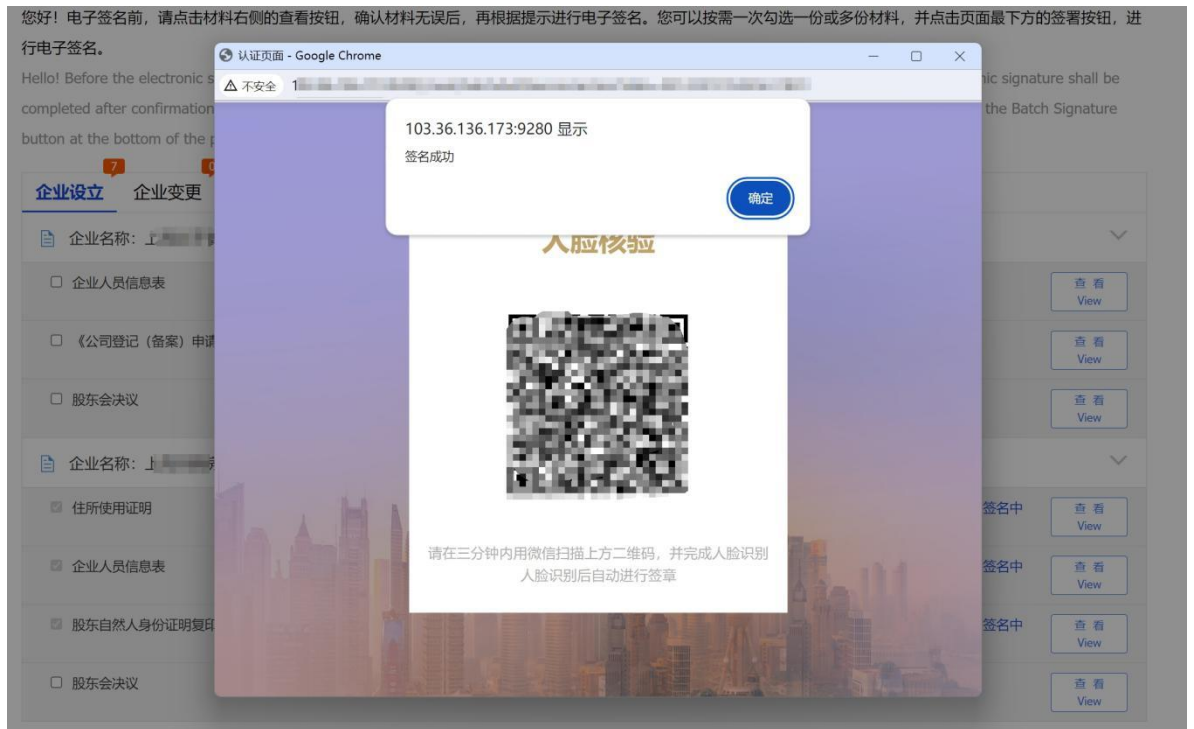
您好！电子签名前，请点击材料右侧的查看按钮，确认材料无误后，再根据提示进行电子签名。您可以按需一次勾选一份或多份材料，并点击页面最下方的签署按钮，进行电子签名。

Hello! Before the electronic s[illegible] nic signature shall be completed after confirmation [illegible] the Batch Signature button at the bottom of the p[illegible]

认证页面 - Google Chrome

不安全 1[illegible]

103.36.136.173:9280 显示

签名成功

确定

人脸核验

请在三分钟内用微信扫描上方二维码，并完成人脸识别
人脸识别后自动进行签章

7
0
企业设立 企业变更

企业名称：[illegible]

企业人员信息表
查 看 View

《公司登记（备案）申请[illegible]
查 看 View

股东会决议
查 看 View

企业名称：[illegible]

住所使用证明
签名中
查 看 View

企业人员信息表
签名中
查 看 View

股东自然人身份证明复印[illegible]
签名中
查 看 View

股东会决议
查 看 View